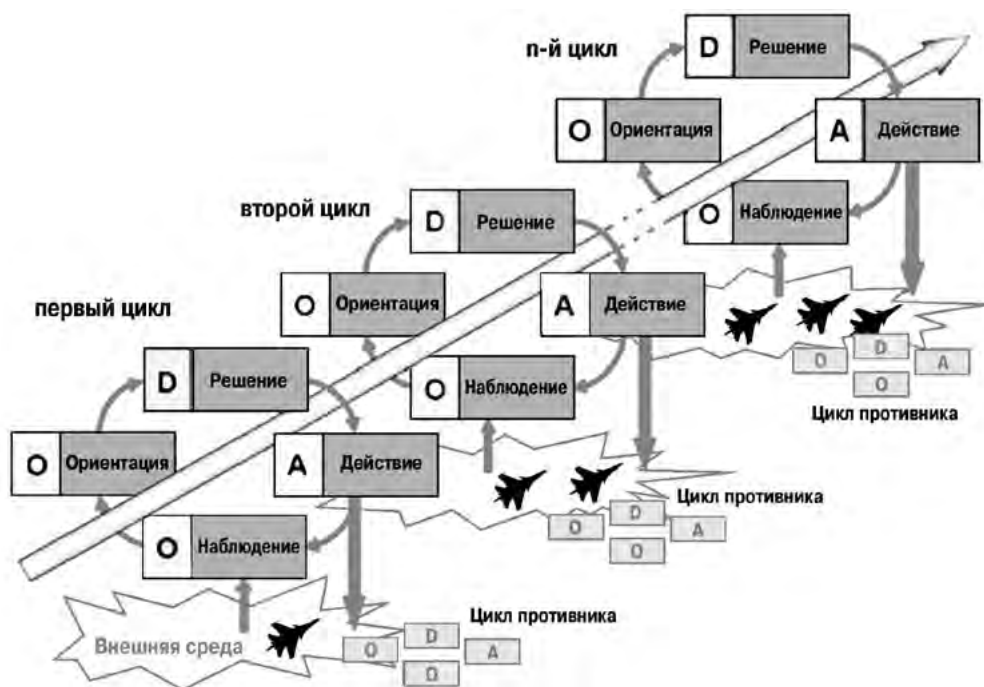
n-й цикл

D Решение

O Ориентация

A Действие

O Наблюдение

второй цикл

D Решение

O Ориентация

A Действие

O Наблюдение

первый цикл

D Решение

O Ориентация

A Действие

O Наблюдение

O D A O

Цикл противника

O D A O

Цикл противника

Внешняя среда

O D A D

Цикл противника